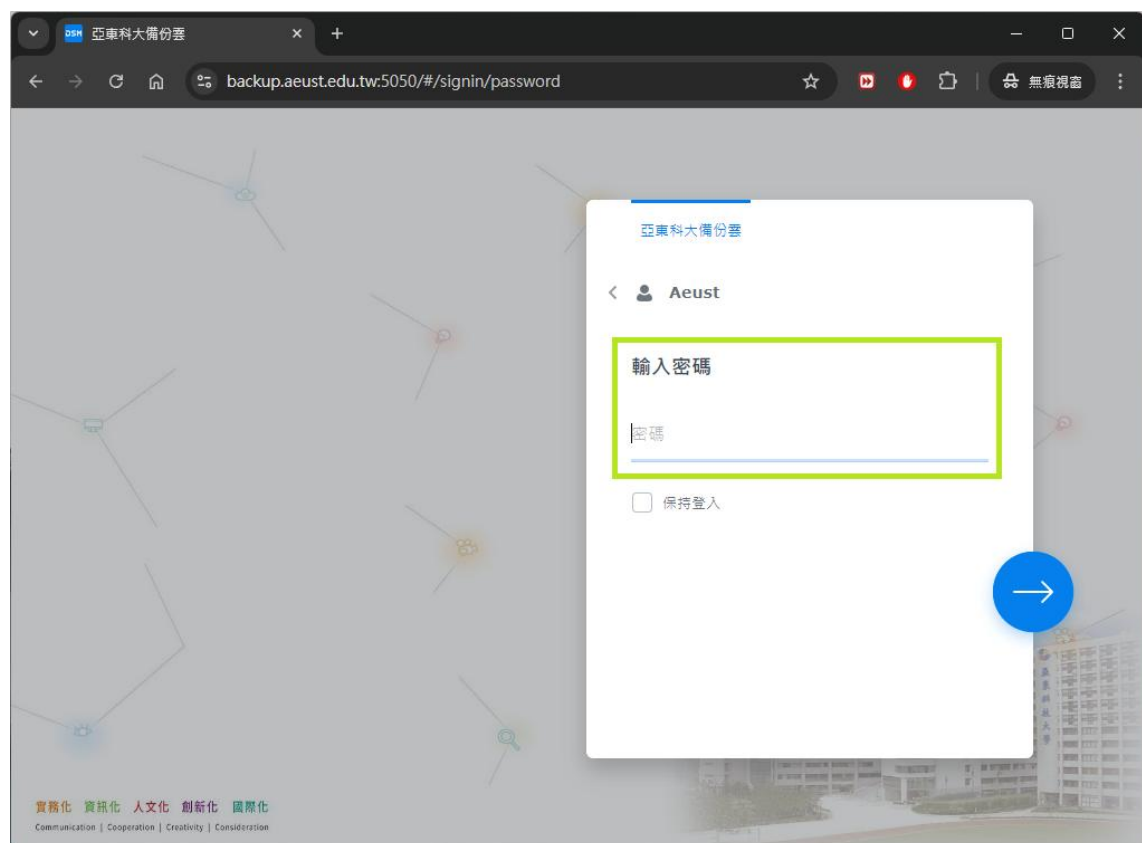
DSM 亞東科大備份雲

backup.aeust.edu.tw:5050/#/signin/password

無痕視窗

亞東科大備份雲

Aeust

輸入密碼

密碼

保持登入

實務化 資訊化 人文化 創新化 國際化
Communication | Cooperation | Creativity | Consideration